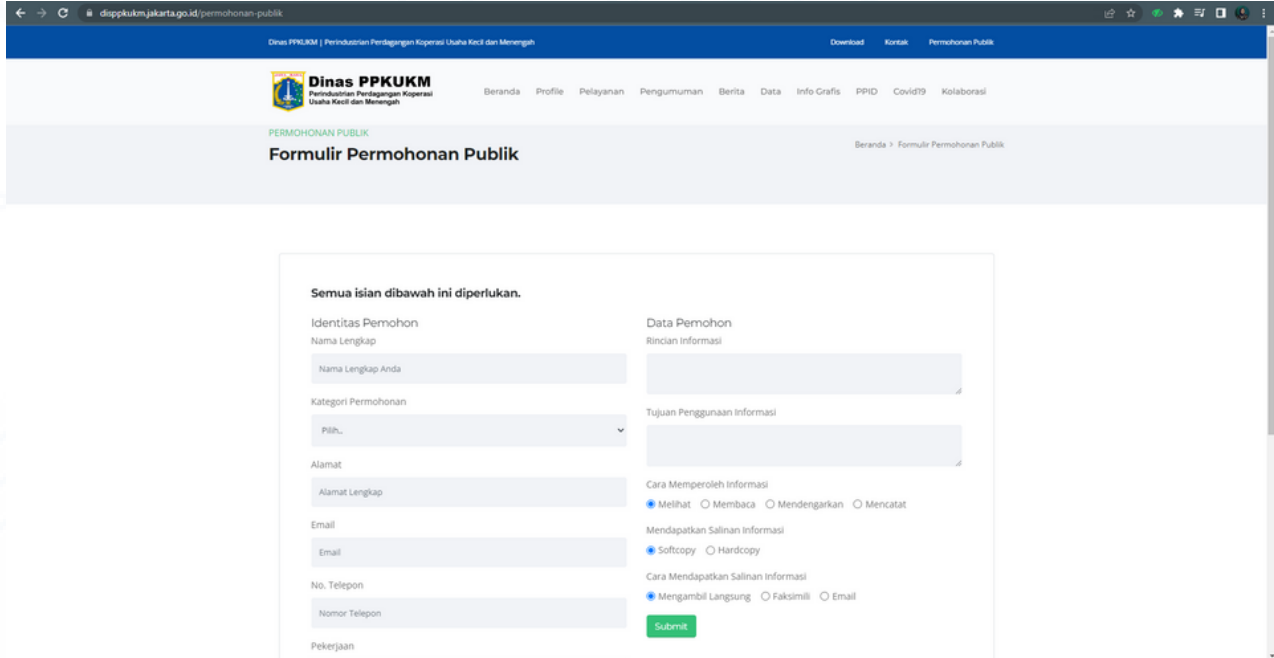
disppkukm.jakarta.go.id/permohonan-publik

Dinas PPKUKM | Perindustrian Perdagangan Koperasi Usaha Kecil dan Menengah

Download Kontak Permohonan Publik

Dinas PPKUKM
Perindustrian Perdagangan Koperasi Usaha Kecil dan Menengah

Beranda Profile Pelayanan Pengumuman Berita Data Info Grafis PPID Covid19 Kolaborasi

PERMOHONAN PUBLIK

Formulir Permohonan Publik

Beranda > Formulir Permohonan Publik

Semua isian dibawah ini diperlukan.

Identitas Pemohon

Nama Lengkap

Nama Lengkap Anda

Kategori Permohonan

Pilih..

Alamat

Alamat Lengkap

Email

Email

No. Telepon

Nomor Telepon

Pekerjaan

Data Pemohon

Rincian Informasi

Tujuan Penggunaan Informasi

Cara Memperoleh Informasi

Melihat Membaca Mendengarkan Mencatat

Mendapatkan Salinan Informasi

Softcopy Hardcopy

Cara Mendapatkan Salinan Informasi

Mengambil Langsung Faksimili Email

Submit